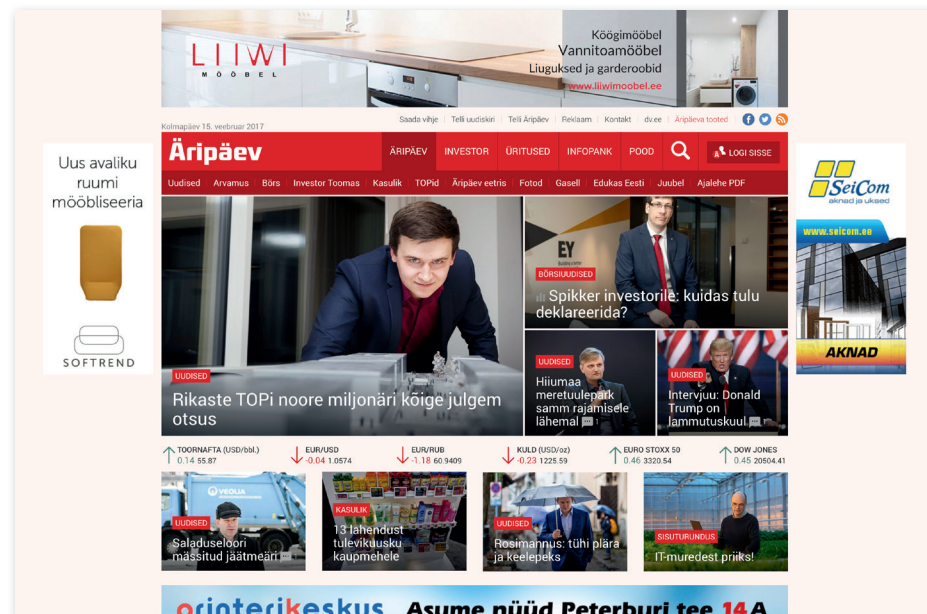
LIIWI
MÖÖBEL

Köögimööbel
Vannitoamööbel
Liuguksed ja garderoobid
www.liiwimoobel.ee

Kolmapäev 15. veebruar 2017

Saada vihje | Telli uudiskiri | Telli Äripäev | Reklaam | Kontakt | dv.ee | Äripäeva tooted

Äripäev

ÄRIPÄEV | INVESTOR | ÜRITUSED | INFOPANK | POOD | LOGI SISSE

Uudised | Arvamus | Börs | Investor Toomas | Kasulik | TOPid | Äripäev eetris | Fotod | Gasell | Edukas Eesti | Juubel | Ajalehe PDF

Uus avaliku ruumi mööbliseeria

SOFTREND

SeiCom
aknad ja uksed
www.seicom.ee
AKNAD

UUDISED
Rikaste TOPi noore miljonäri kõige julgem otsus

BÖRSIUUDISED
Spikker investorile: kuidas tulu deklareerida?

UUDISED
Hiiumaa meretuulepark samm rajamisele lähemal 1

UUDISED
Intervjuu: Donald Trump on lammutuskuul

TOORNAFTA (USD/bbl.) 0.14 55.87
EUR/USD -0.04 1.0574
EUR/RUB -1.18 60.9409
KULD (USD/oz) -0.23 1225.59
EURO STOXX 50 0.46 3320.54
DOW JONES 0.45 20504.41

UUDISED
Saladuseloori mässitud jäätmeäri

KASULIK
13 lähendust tulevikuusku kaupmehele

UUDISED
Rosimannus: tühi plära ja keelepeks

SISUTURUNDUS
IT-muredest priiks!

orienterikeskus Asume nüüd Peterburi tee 14A